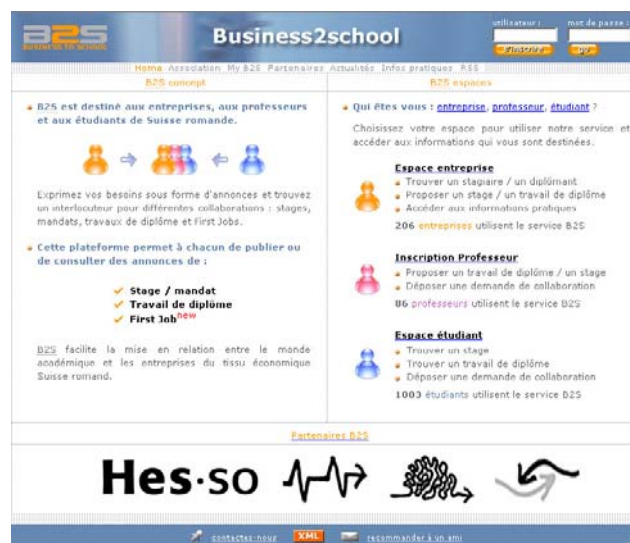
B2S
BUSINESS TO SCHOOL

Business2school

utilisateur :
mot de passe :
s'inscrire
go

Home Association My B2S Partenaires Actualités Infos pratiques RSS

B2S concept

B2S est destiné aux entreprises, aux professeurs et aux étudiants de Suisse romande.

Exprimez vos besoins sous forme d'annonces et trouvez un interlocuteur pour différentes collaborations : stages, mandats, travaux de diplôme et First Jobs.

Cette plateforme permet à chacun de publier ou de consulter des annonces de :

Stage / mandat
Travail de diplôme
First Job$^{new}$

B2S facilite la mise en relation entre le monde académique et les entreprises du tissu économique Suisse romand.

B2S espaces

Qui êtes vous : entreprise, professeur, étudiant ?

Choisissez votre espace pour utiliser notre service et accéder aux informations qui vous sont destinées.

Espace entreprise
Trouver un stagiaire / un diplômant
Proposer un stage / un travail de diplôme
Accéder aux informations pratiques
206 entreprises utilisent le service B2S

Inscription Professeur
Proposer un travail de diplôme / un stage
Déposer une demande de collaboration
86 professeurs utilisent le service B2S

Espace étudiant
Trouver un stage
Trouver un travail de diplôme
Déposer une demande de collaboration
1003 étudiants utilisent le service B2S

Partenaires B2S

Hes·so

contactez-nous XML recommander à un ami